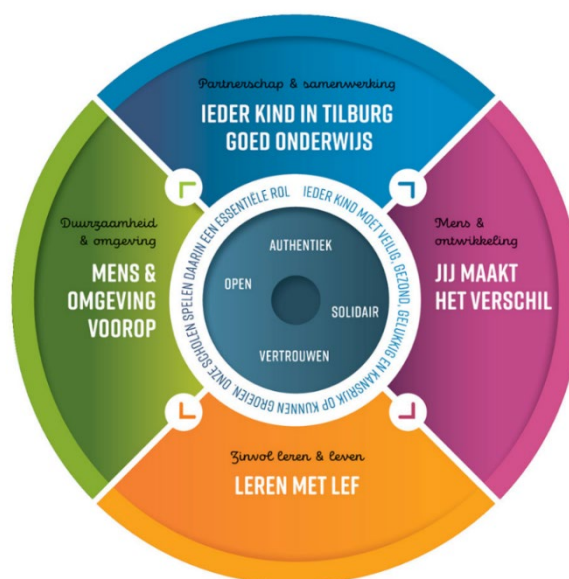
Partnerschap & samenwerking
IEDER KIND IN TILBURG GOED ONDERWIJS

Mens & ontwikkeling
JIJ MAAKT HET VERSCHIL

Zinvol leren & leven
LEREN MET LEF

Duurzaamheid & omgeving
MENS & OMGEVING VOOROP

IEDER KIND MOET VEILIG, GEZOND, GELUKKIG EN KANSRIJK OP KUNNEN GROEIEN. ONZE SCHOLEN SPELEN DAARIN EEN ESSENTIËLE ROL

AUTHENTIEK
OPEN
SOLIDAIR
VERTROUWEN